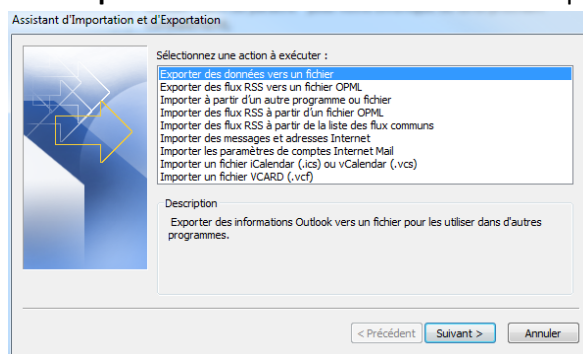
Assistant d'Importation et d'Exportation

Sélectionnez une action à exécuter :

Exporter des données vers un fichier
Exporter des flux RSS vers un fichier OPML
Importer à partir d'un autre programme ou fichier
Importer des flux RSS à partir d'un fichier OPML
Importer des flux RSS à partir de la liste des flux communs
Importer des messages et adresses Internet
Importer les paramètres de comptes Internet Mail
Importer un fichier iCalendar (.ics) ou vCalendar (.vcs)
Importer un fichier VCARD (.vcf)

Description

Exporter des informations Outlook vers un fichier pour les utiliser dans d'autres programmes.

< Précédent
Suivant >
Annuler